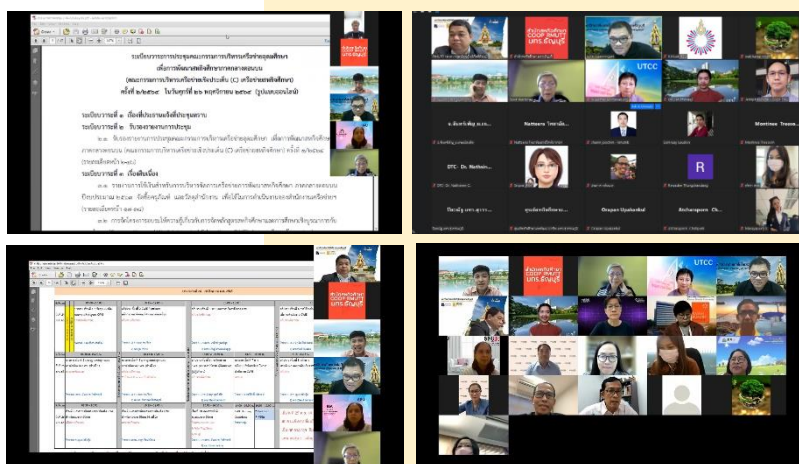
ระเบียบวาระการประชุมคณะกรรมการบริหารเครือข่ายอุดมศึกษา
เพื่อการพัฒนาสหกิจศึกษาภาคกลางตอนบน
(คณะกรรมการบริหารเครือข่ายประเด็น (C) เครือข่ายสหกิจศึกษา)
ครั้งที่ ๖/๒๕๖๔ ในวันศุกร์ที่ ๒๖ พฤศจิกายน ๒๕๖๔ (รูปแบบออนไลน์)

ระเบียบวาระที่ ๑ เรื่องที่ประธานแจ้งที่ประชุมทราบ
ระเบียบวาระที่ ๒ รับรองรายงานการประชุม

ระเบียบวาระที่ ๓ เรื่องสืบเนื่อง

UTCC
Kanthawra
Montinee
DTC Dr. Nathasit
R
Orapan
Archanaporn

UTCC